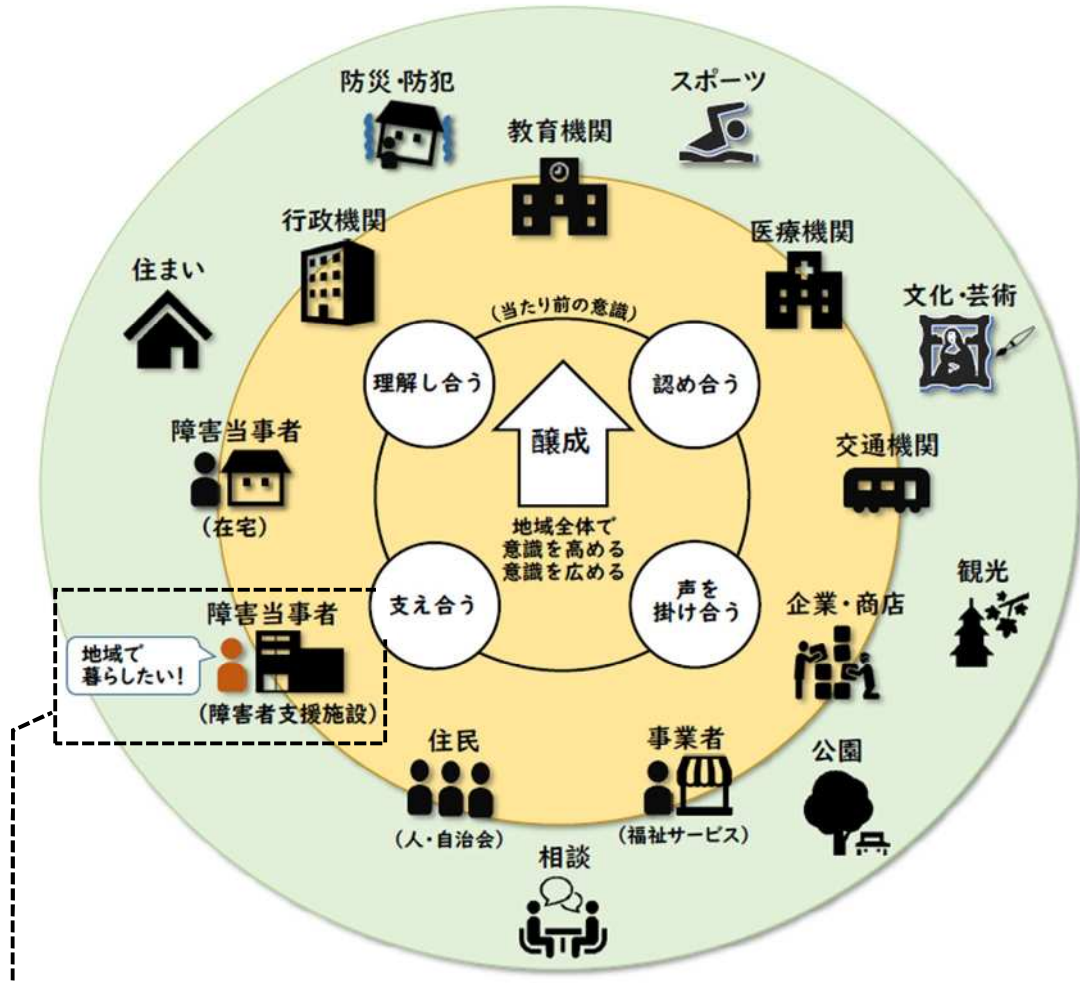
防災・防犯

スポーツ

教育機関

行政機関

医療機関

住まい

文化・芸術

(当たり前の意識)

理解し合う

認め合う

醸成

障害当事者

(在宅)

交通機関

地域全体で
意識を高める
意識を広める

観光

支え合う

声を
掛け合う

企業・商店

障害当事者

地域で
暮らしたい!

(障害者支援施設)

住民

(人・自治会)

事業者

(福祉サービス)

公園

相談